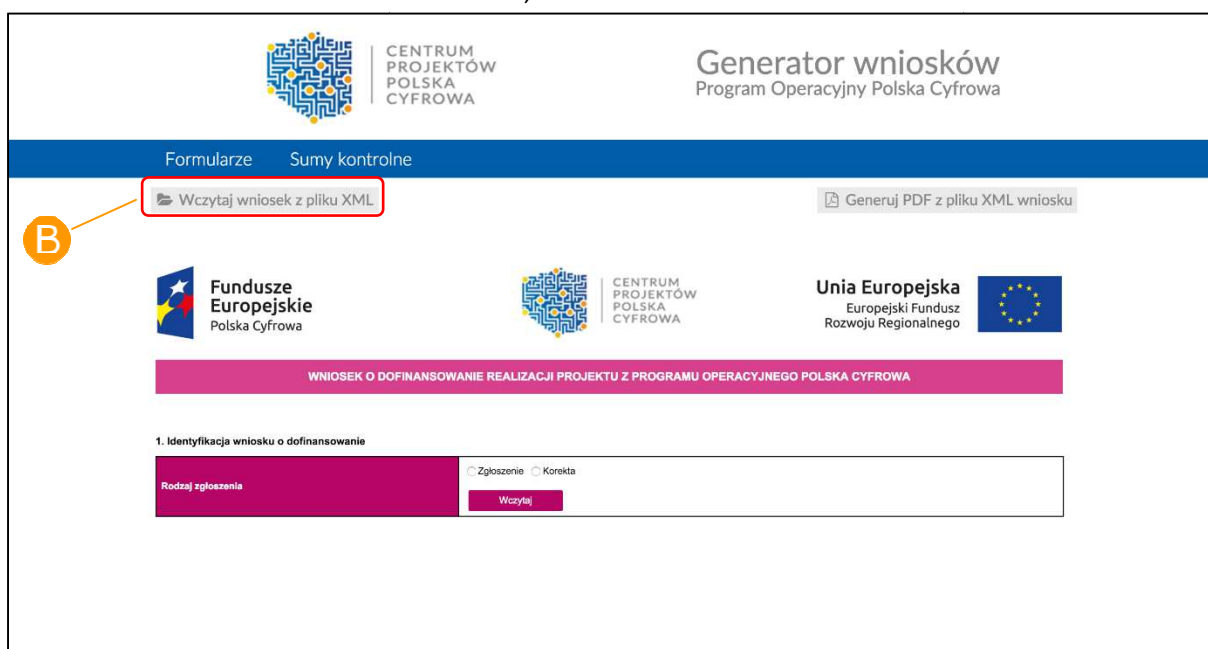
CENTRUM PROJEKTÓW POLSKA CYFROWA

Generator wniosków
Program Operacyjny Polska Cyfrowa

Formularze Sumy kontrolne

Wczytaj wniosek z pliku XML

Generuj PDF z pliku XML wniosku

B

Fundusze Europejskie
Polska Cyfrowa

CENTRUM PROJEKTÓW POLSKA CYFROWA

Unia Europejska
Europejski Fundusz Rozwoju Regionalnego

WNIOSEK O DOFINANSOWANIE REALIZACJI PROJEKTU Z PROGRAMU OPERACYJNEGO POLSKA CYFROWA

1. Identyfikacja wniosku o dofinansowanie

| Rodzaj zgłoszenia | Zgłoszenie Korekta<br>Wczytaj |
|---|---|